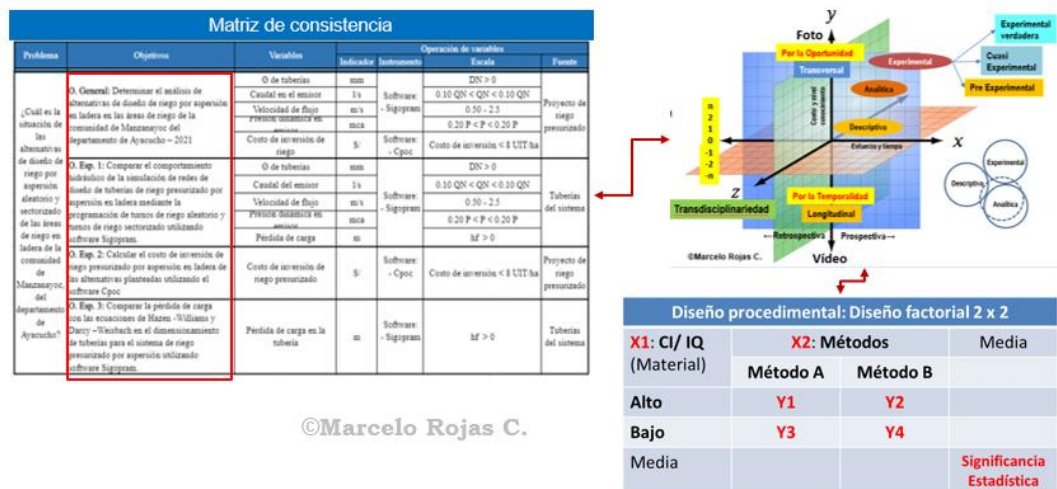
Matriz de consistencia

| Problema | Objetivos | Variables | Indicador | Instrumento | Escala | Fuente |
|---|---|---|---|---|---|---|
| ¿Cuál es la situación de las alternativas de diseño de riego por aspersión aleatorio y sectorizado de las áreas de riego en ladera de la comunidad de Manzanayoc, del departamento de Ayacucho? | O. General: Determinar el análisis de alternativas de diseño de riego por aspersión en ladera en las áreas de riego de la comunidad de Manzanayoc del departamento de Ayacucho – 2021 | Ø de tuberías | mm | Software: - Sigopram | DN > 0 | Proyecto de riego presurizado |
| | | Caudal en el emisor | l/s | | 0.10 QN < QN < 0.10 QN | |
| | | Velocidad de flujo | m/s | | 0.50 - 2.5 | |
| | | Presión dinámica en emisor | mca | | 0.20 P < P < 0.20 P | |
| | | Costo de inversión de riego | S/ | Software: - Cpoc | Costo de inversión < 8 UIT/ha | |
| | O. Esp. 1: Comparar el comportamiento hidráulico de la simulación de redes de diseño de tuberías de riego presurizado por aspersión en ladera mediante la programación de turnos de riego aleatorio y turnos de riego sectorizado utilizando software Sigopram. | Ø de tuberías | mm | Software: - Sigopram | DN > 0 | Tuberías del sistema |
| | | Caudal del emisor | l/s | | 0.10 QN < QN < 0.10 QN | |
| | | Velocidad de flujo | m/s | | 0.50 - 2.5 | |
| | | Presión dinámica en emisor | mca | | 0.20 P < P < 0.20 P | |
| | | Pérdida de carga | m | | hf > 0 | |
| | O. Esp. 2: Calcular el costo de inversión de riego presurizado por aspersión en ladera de las alternativas planteadas utilizando el software Cpoc | Costo de inversión de riego presurizado | S/ | Software: - Cpoc | Costo de inversión < 8 UIT/ha | Proyecto de riego presurizado |
| | O. Esp. 3: Comparar la pérdida de carga con las ecuaciones de Hazen - Williams y Darcy – Wesbach en el dimensionamiento de tuberías para el sistema de riego presurizado por aspersión utilizando software Sigopram. | Pérdida de carga en la tubería | m | Software: - Sigopram | hf > 0 | Tuberías del sistema |

©Marcelo Rojas C.

y
Foto
Por la Oportunidad
Transversal
Experimental
Experimental verdadera
Cuasi Experimental
Pre Experimental
Analítica
Descriptivo
n 2 1 0 -1 -2 -n
Costo y nivel conocimiento
Esfuerzo y tiempo
x
z
Por la Temporalidad
Longitudinal
Transdisciplinariedad
←Retrospectiva
Prospectiva→
Video
©Marcelo Rojas C.
Experimental
Descriptiva
Analítica

Diseño procedimental: Diseño factorial 2 x 2

| X1: CI/ IQ (Material) | X2: Métodos | | Media |
|---|---|---|---|
| | Método A | Método B | |
| Alto | Y1 | Y2 | |
| Bajo | Y3 | Y4 | |
| Media | | | Significancia Estadística |